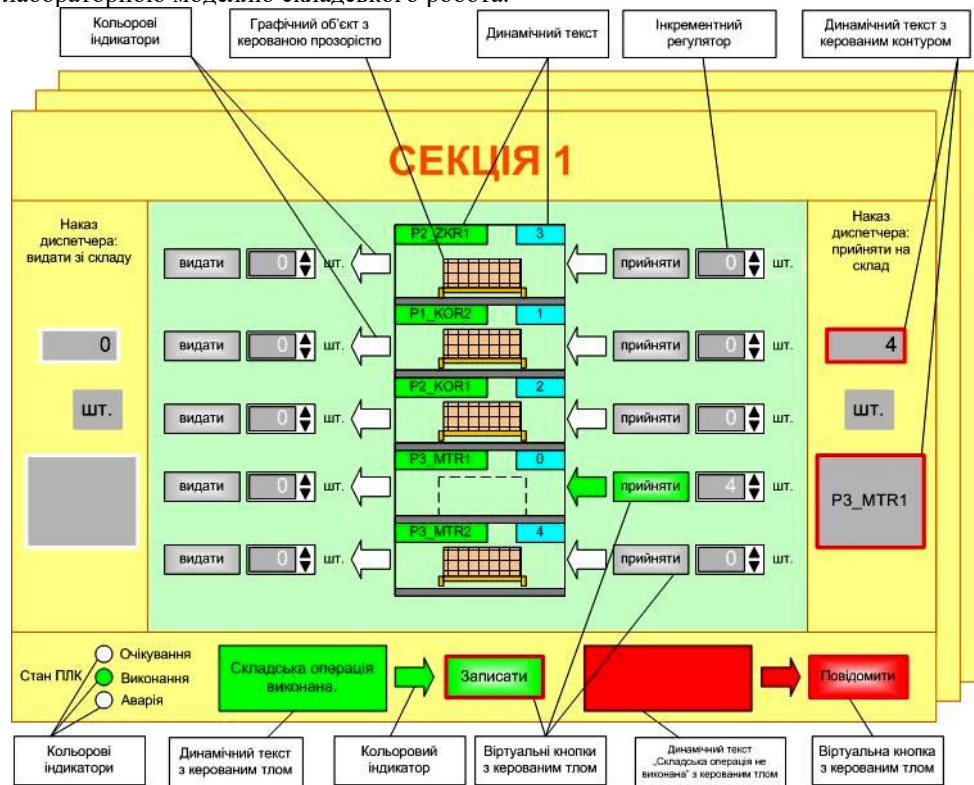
лабораторною моделлю складського робота.

Кольорові індикатори

Графічний об'єкт з керованою прозорістю

Динамічний текст

Інкрементний регулятор

Динамічний текст з керованим контуром

СЕКЦІЯ 1

Наказ диспетчера: видати зі складу

0

шт.

видати 0 шт.

видати 0 шт.

видати 0 шт.

видати 0 шт.

видати 0 шт.

P2_ZKR1 3

P1_KOR2 1

P2_KOR1 2

P3_MTR1 0

P3_MTR2 4

прийняти 0 шт.

прийняти 0 шт.

прийняти 0 шт.

прийняти 4 шт.

прийняти 0 шт.

Наказ диспетчера: прийняти на склад

4

шт.

P3_MTR1

Стан ПЛК

Очікування

Виконання

Аварія

Складська операція виконана.

Записати

Повідомити

Кольорові індикатори

Динамічний текст з керованим тлом

Кольоровий індикатор

Віртуальні кнопки з керованим тлом

Динамічний текст „Складська операція не виконана" з керованим тлом

Віртуальна кнопка з керованим тлом